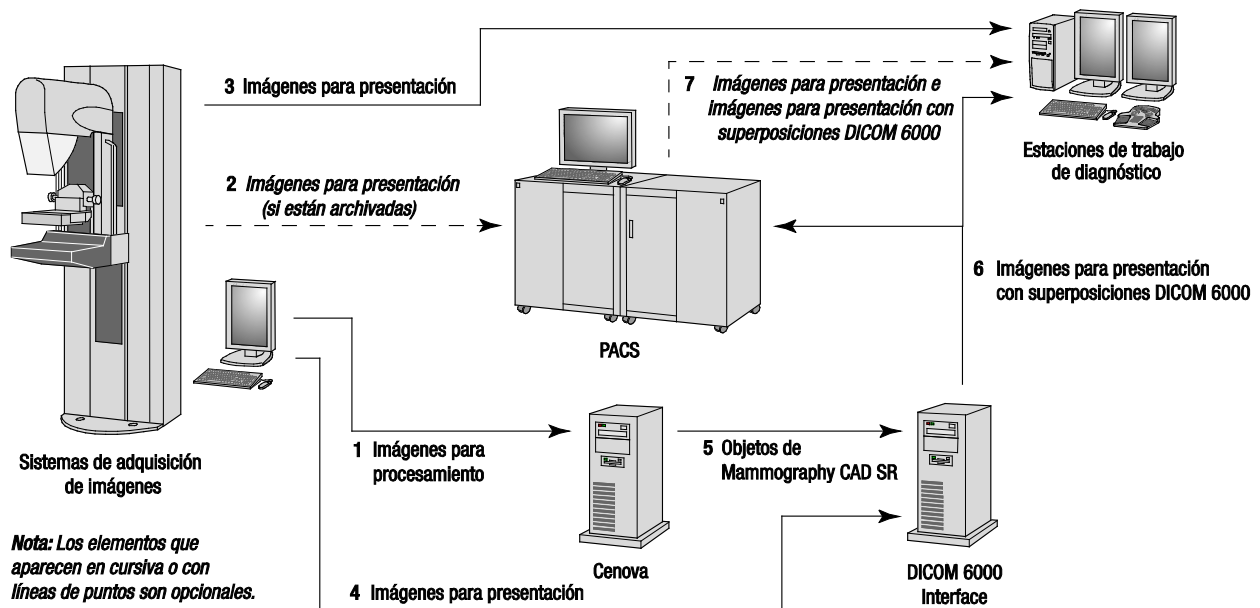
3 Imágenes para presentación

7 *Imágenes para presentación e imágenes para presentación con superposiciones DICOM 6000*

Estaciones de trabajo de diagnóstico

2 *Imágenes para presentación (si están archivadas)*

6 Imágenes para presentación con superposiciones DICOM 6000

PACS

Sistemas de adquisición de imágenes

1 Imágenes para procesamiento

5 Objetos de Mammography CAD SR

*Nota: Los elementos que aparecen en cursiva o con líneas de puntos son opcionales.*

Cenova

4 Imágenes para presentación

DICOM 6000 Interface